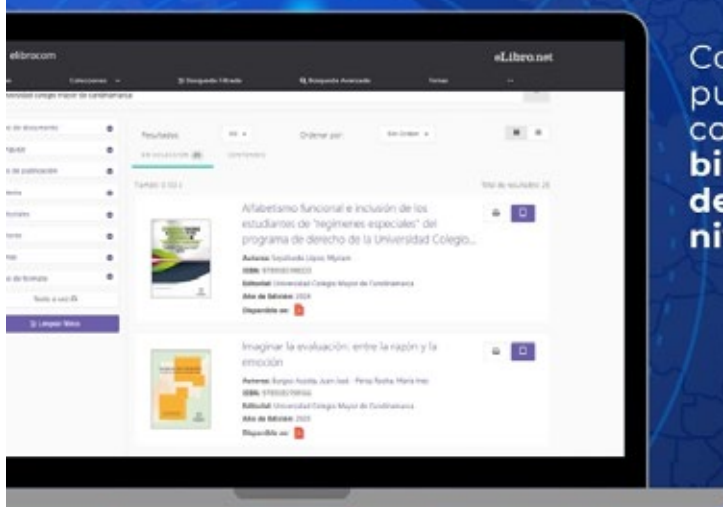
elibrocom

eLibro.net

Colecciones

Búsqueda Filtrada

Búsqueda Avanzada

Temas

Universidad Colegio Mayor de Cundinamarca

Tipo de documento

Idioma

Año de publicación

Materia

Editoriales

Autores

País

Tipo de formato

Todo a vez

Limpiar filtros

Resultados

Ordenar por

Alfabetismo funcional e inclusión de los estudiantes de "regímenes especiales" del programa de derecho de la Universidad Colegio...

Autores: Sepúlveda López, Myriam

ISBN: 9789588

Editorial: Universidad Colegio Mayor de Cundinamarca

Año de Edición: 2024

Disponible en:

Imaginar la evaluación: entre la razón y la emoción

Autores: Burgos Acosta, Juan José ; Perez Rocha, María Inés

ISBN: 97895887

Editorial: Universidad Colegio Mayor de Cundinamarca

Año de Edición: 2023

Disponible en:

Co
pu
co
bi
de
ni